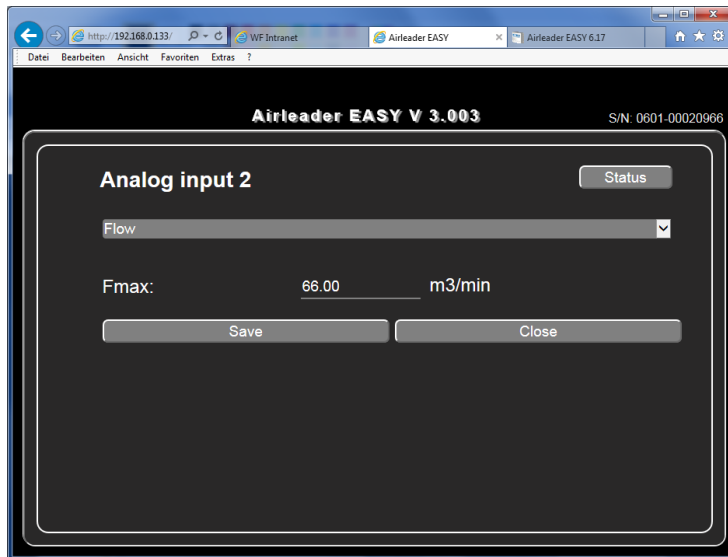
http://192.168.0.133/
WF Intranet
Airleader EASY
Airleader EASY 6.17

Datei Bearbeiten Ansicht Favoriten Extras ?

Airleader EASY V 3.003

S/N: 0601-00020966

Analog input 2

Status

Flow

Fmax: 66.00 m3/min

Save

Close